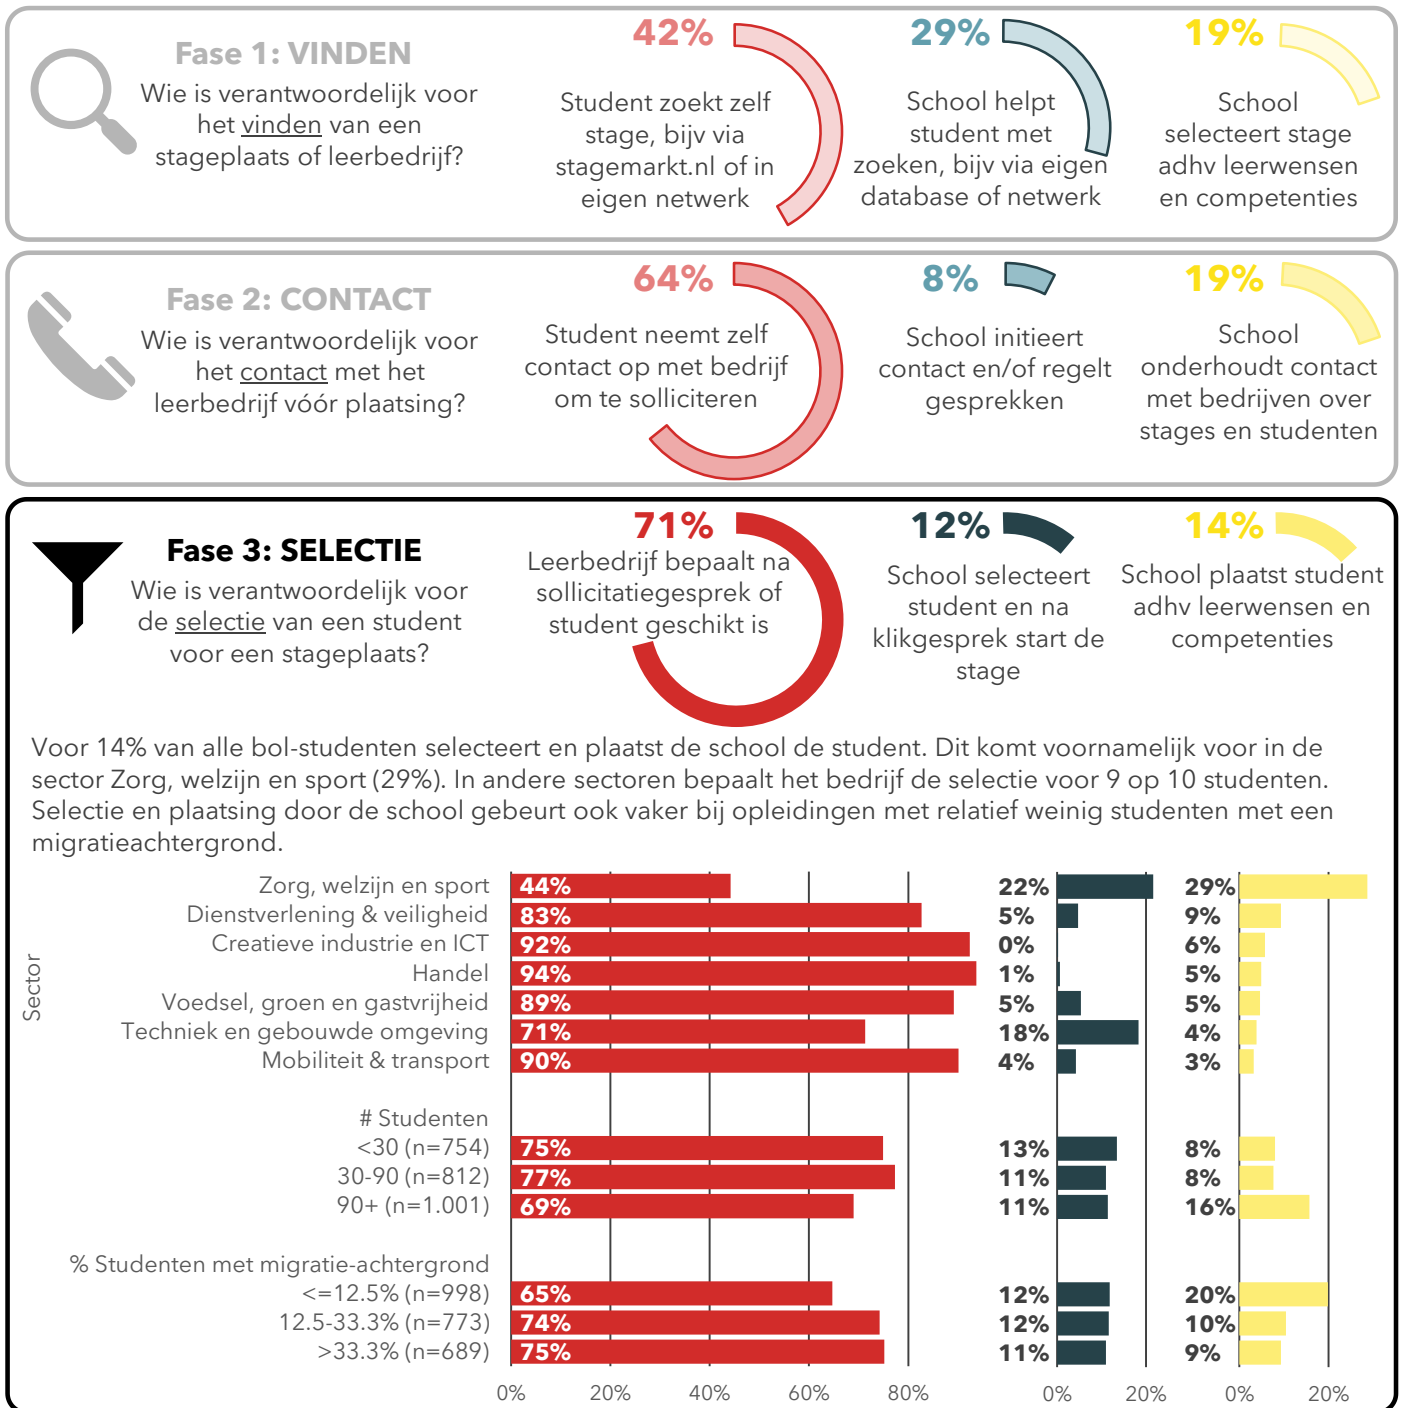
Fase 1: VINDEN
Wie is verantwoordelijk voor het vinden van een stageplaats of leerbedrijf?

42%
Student zoekt zelf stage, bijv via stagemarkt.nl of in eigen netwerk

29%
School helpt student met zoeken, bijv via eigen database of netwerk

19%
School selecteert stage adhv leerwensen en competenties

Fase 2: CONTACT
Wie is verantwoordelijk voor het contact met het leerbedrijf vóór plaatsing?

64%
Student neemt zelf contact op met bedrijf om te solliciteren

8%
School initieert contact en/of regelt gesprekken

19%
School onderhoudt contact met bedrijven over stages en studenten

Fase 3: SELECTIE
Wie is verantwoordelijk voor de selectie van een student voor een stageplaats?

71%
Leerbedrijf bepaalt na sollicitatiegesprek of student geschikt is

12%
School selecteert student en na klikgesprek start de stage

14%
School plaatst student adhv leerwensen en competenties

Voor 14% van alle bol-studenten selecteert en plaatst de school de student. Dit komt voornamelijk voor in de sector Zorg, welzijn en sport (29%). In andere sectoren bepaalt het bedrijf de selectie voor 9 op 10 studenten. Selectie en plaatsing door de school gebeurt ook vaker bij opleidingen met relatief weinig studenten met een migratieachtergrond.

Sector

| | | | |
|---|---|---|---|
| Zorg, welzijn en sport | 44% | 22% | 29% |
| Dienstverlening & veiligheid | 83% | 5% | 9% |
| Creatieve industrie en ICT | 92% | 0% | 6% |
| Handel | 94% | 1% | 5% |
| Voedsel, groen en gastvrijheid | 89% | 5% | 5% |
| Techniek en gebouwde omgeving | 71% | 18% | 4% |
| Mobiliteit & transport | 90% | 4% | 3% |
| # Studenten | | | |
| <30 (n=754) | 75% | 13% | 8% |
| 30-90 (n=812) | 77% | 11% | 8% |
| 90+ (n=1.001) | 69% | 11% | 16% |
| % Studenten met migratie-achtergrond | | | |
| <=12.5% (n=998) | 65% | 12% | 20% |
| 12.5-33.3% (n=773) | 74% | 12% | 10% |
| >33.3% (n=689) | 75% | 11% | 9% |

0% 20% 40% 60% 80%
0% 20%
0% 20%